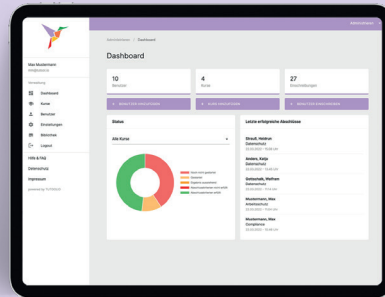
Max Mustermann

Dashboard
Kurse
Benutzer
Einstellungen
Bibliothek
Logout

Hilfe & FAQ
Datenschutz
Impressum

Dashboard

10
Benutzer

4
Kurse

27
Abschlüsse

Status

Alle Kurse

Letzte erfolgreiche Abschlüsse

Strauß, Heidrun
Datenschutz

Jonas, Katja
Datenschutz

Gottschalk, Steffen
Datenschutz

Mustermann, Max
Arbeitsschutz

Mustermann, Max
Compliance

Mustermann, Max
Datenschutz